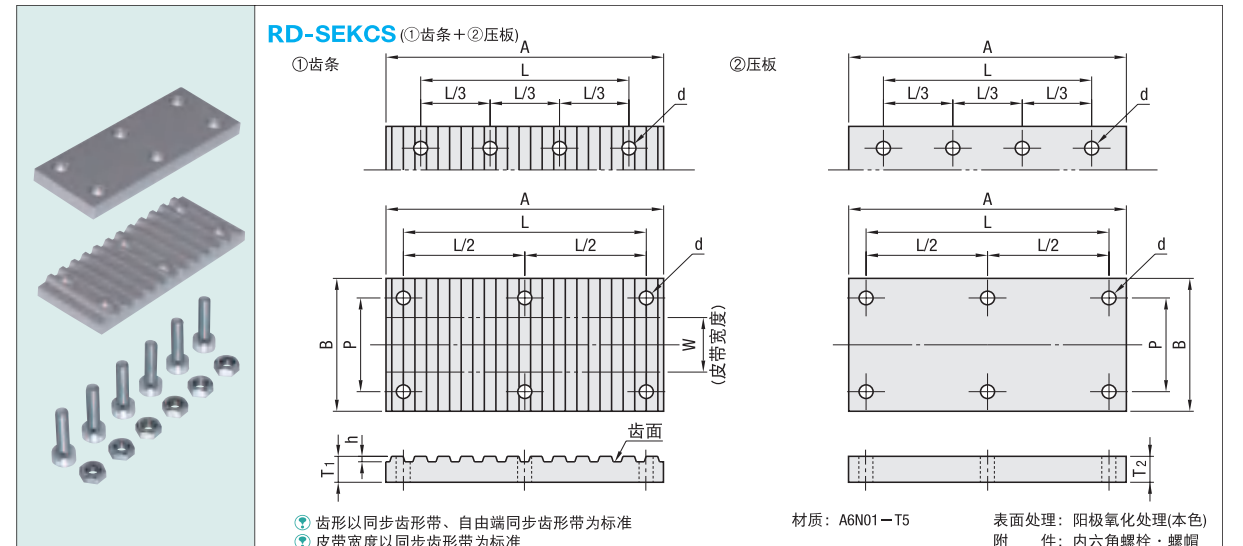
RD-SEKCS (①齿条＋②压板)

①齿条

A
L
L/3 L/3 L/3
d

A
L
L/2 L/2
d
B P W (皮带宽度)

h
T1
齿面

②压板

A
L
L/3 L/3 L/3
d

A
L
L/2 L/2
d
P B

T2

齿形以同步齿形带、自由端同步齿形带为标准
皮带宽度以同步齿形带为标准

材质：A6N01－T5

表面处理：阳极氧化处理(本色)
附　件：内六角螺栓・螺帽